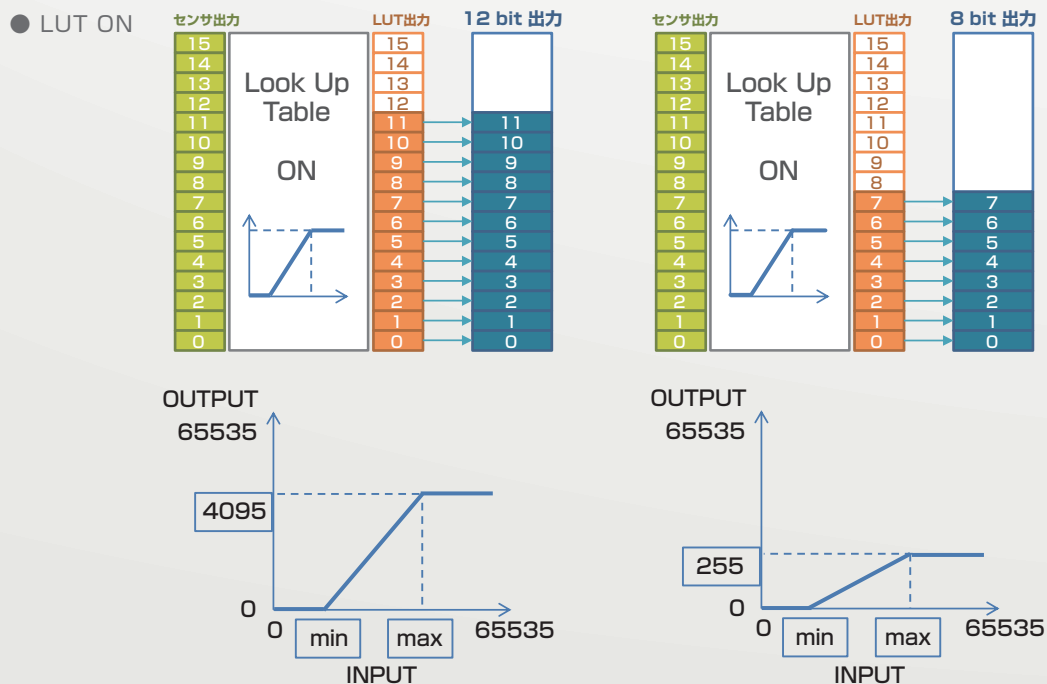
● LUT ON

センサ出力
15
14
13
12
11
10
9
8
7
6
5
4
3
2
1
0

Look Up Table

ON

LUT出力
15
14
13
12
11
10
9
8
7
6
5
4
3
2
1
0

12 bit 出力
11
10
9
8
7
6
5
4
3
2
1
0

センサ出力
15
14
13
12
11
10
9
8
7
6
5
4
3
2
1
0

Look Up Table

ON

LUT出力
15
14
13
12
11
10
9
8
7
6
5
4
3
2
1
0

8 bit 出力
7
6
5
4
3
2
1
0

OUTPUT
65535
4095
0
0
min
max
65535
INPUT

OUTPUT
65535
255
0
0
min
max
65535
INPUT